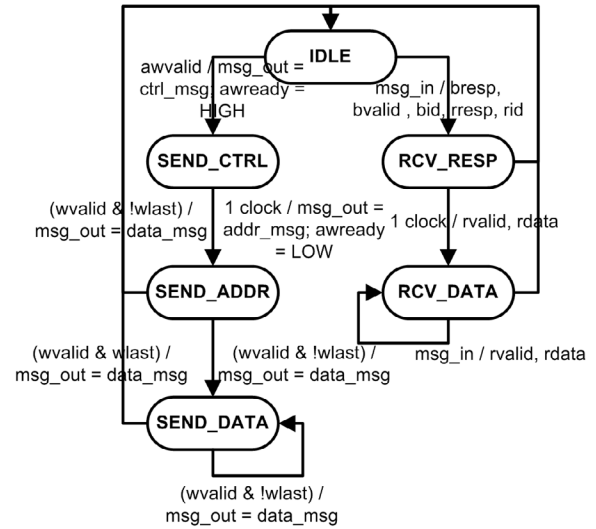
IDLE

awvalid / msg_out = ctrl_msg; awready = HIGH

msg_in / bresp, bvalid , bid, rresp, rid

SEND_CTRL

RCV_RESP

(wvalid & !wlast) / msg_out = data_msg

1 clock / msg_out = addr_msg; awready = LOW

1 clock / rvalid, rdata

SEND_ADDR

RCV_DATA

msg_in / rvalid, rdata

(wvalid & wlast) / msg_out = data_msg

(wvalid & !wlast) / msg_out = data_msg

SEND_DATA

(wvalid & !wlast) / msg_out = data_msg